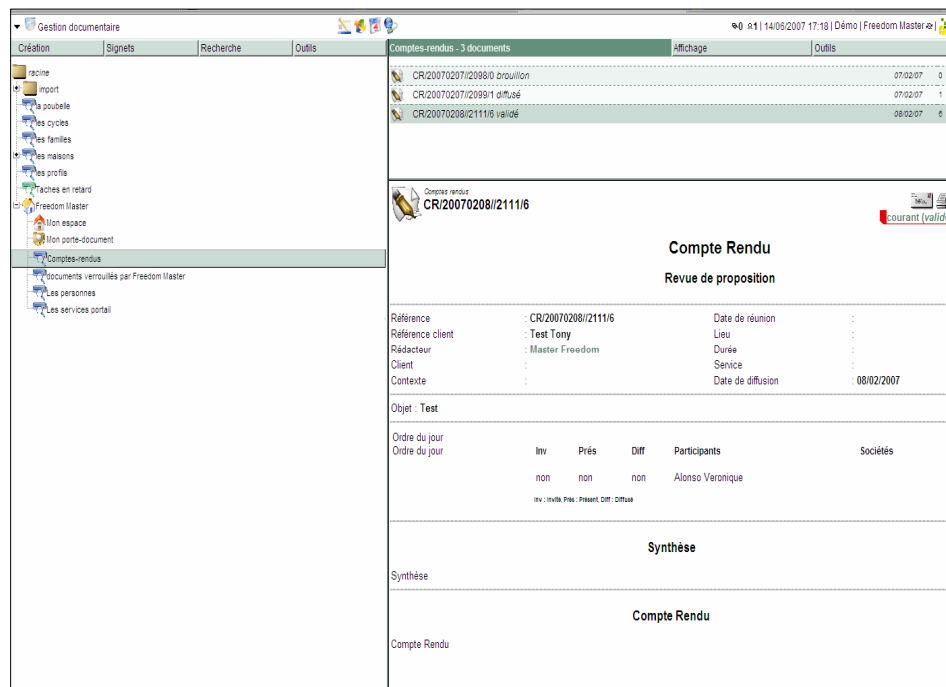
Gestion documentaire

0 1 | 14/06/2007 17:18 | Démo | Freedom Master

Création | Signets | Recherche | Outils

racine
import
la poubelle
les cycles
les familles
les maisons
les profils
Taches en retard
Freedom Master
Mon espace
Mon porte-document
Comptes-rendus
documents verrouillés par Freedom Master
Les personnes
Les services portail

Comptes-rendus - 3 documents | Affichage | Outils

CR/20070207//2098/0 brouillon 07/02/07 0
CR/20070207//2099/1 diffusé 07/02/07 1
CR/20070208//2111/6 validé 08/02/07 6

Comptes rendus
CR/20070208//2111/6

courant (valid

Compte Rendu

Revue de proposition

| | | | |
|---|---|---|---|
| Référence | : CR/20070208//2111/6 | Date de réunion | : |
| Référence client | : Test Tony | Lieu | : |
| Rédacteur | : Master Freedom | Durée | : |
| Client | : | Service | : |
| Contexte | : | Date de diffusion | : 08/02/2007 |

Objet : Test

Ordre du jour
Ordre du jour

| Inv | Prés | Diff | Participants | Sociétés |
|---|---|---|---|---|
| non | non | non | Alonso Veronique | |

Inv : Invité, Prés : Présent, Diff : Diffusé

Synthèse

Synthèse

Compte Rendu

Compte Rendu